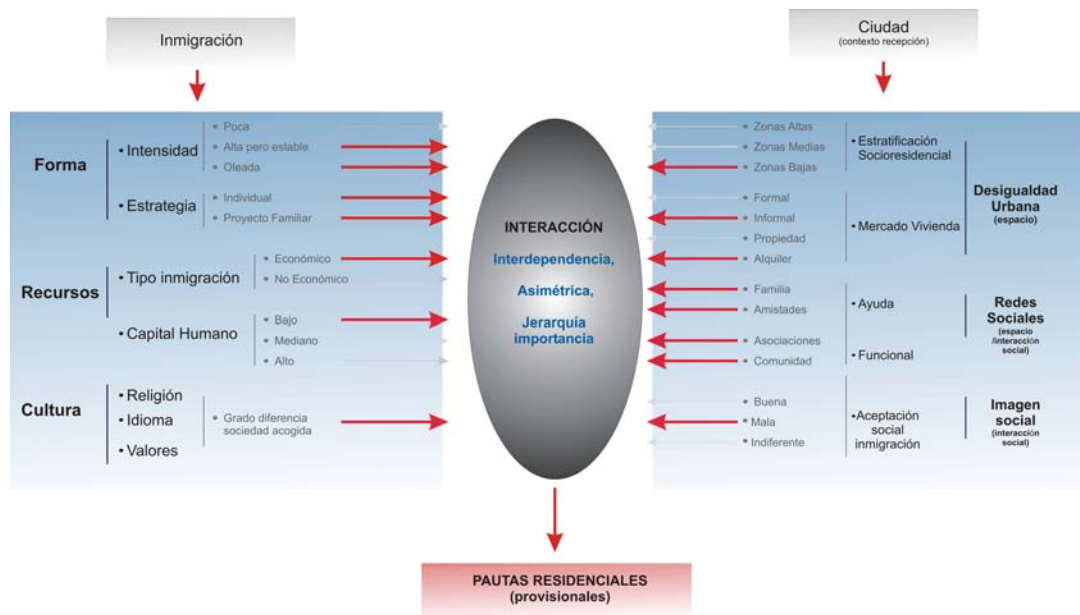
Inmigración

Ciudad
(contexto recepción)

Forma
• Intensidad
• Poca
• Alta pero estable
• Oleada
• Estrategia
• Individual
• Proyecto Familiar

Recursos
• Tipo inmigración
• Económico
• No Económico
• Capital Humano
• Bajo
• Mediano
• Alto

Cultura
• Religión
• Idioma
• Valores
• Grado diferencia sociedad acogida

INTERACCIÓN
Interdependencia,
Asimétrica,
Jerarquía importancia

• Zonas Altas
• Zonas Medias
• Zonas Bajas
• Estratificación Socioresidencial
• Formal
• Informal
• Propiedad
• Alquiler
• Mercado Vivienda
Desigualdad Urbana
(espacio)

• Familia
• Amistades
• Ayuda
• Asociaciones
• Comunidad
• Funcional
Redes Sociales
(espacio /interacción social)

• Buena
• Mala
• Indiferente
• Aceptación social inmigración
Imagen social
(interacción social)

PAUTAS RESIDENCIALES
(provisionales)